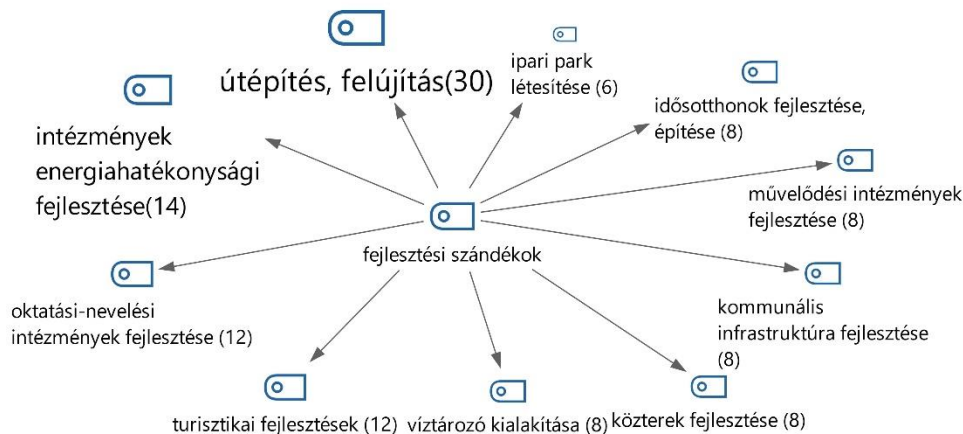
útépítés, felújítás(30)

ipari park létesítése (6)

intézmények energiahatékonysági fejlesztése(14)

idősotthonok fejlesztése, építése (8)

művelődési intézmények fejlesztése (8)

fejlesztési szándékok

oktatási-nevelési intézmények fejlesztése (12)

kommunális infrastruktúra fejlesztése (8)

turisztikai fejlesztések (12)

víztározó kialakítása (8)

közterek fejlesztése (8)